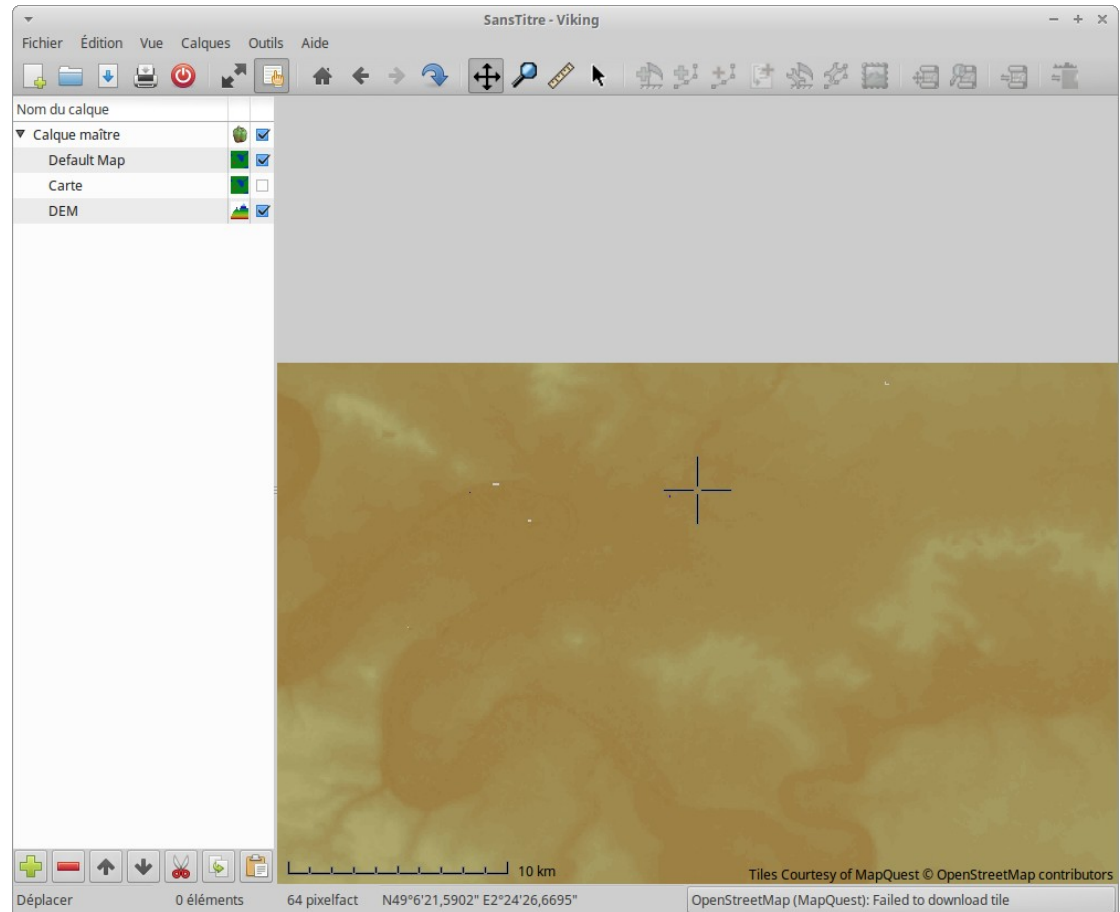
SansTitre - Viking

Fichier Édition Vue Calques Outils Aide

Nom du calque
Calque maître
Default Map
Carte
DEM

10 km

Tiles Courtesy of MapQuest © OpenStreetMap contributors

Déplacer 0 éléments 64 pixelfact N49°6'21,5902" E2°24'26,6695" OpenStreetMap (MapQuest): Failed to download tile